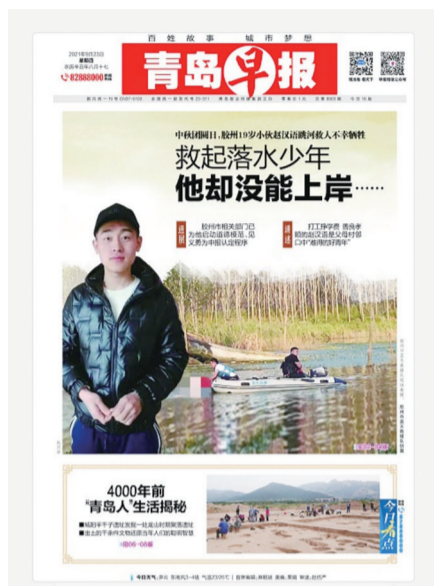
百姓故事 城市梦想

2021年9月23日
星期四
农历辛丑年八月十七

82888000

青岛早报

国内统一刊号 CN37-0100

中秋团圆日，胶州19岁小伙赵汉语跳河救人不幸牺牲

救起落水少年
他却没能上岸……

胶州市相关部门已为他启动追授程序，见义勇为申报认定程序

打工挣学费 勇救孩童
昭和赵汉语是父母村邻口中"准得的好青年"

4000年前
"青岛人"生活揭秘

今日看点

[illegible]